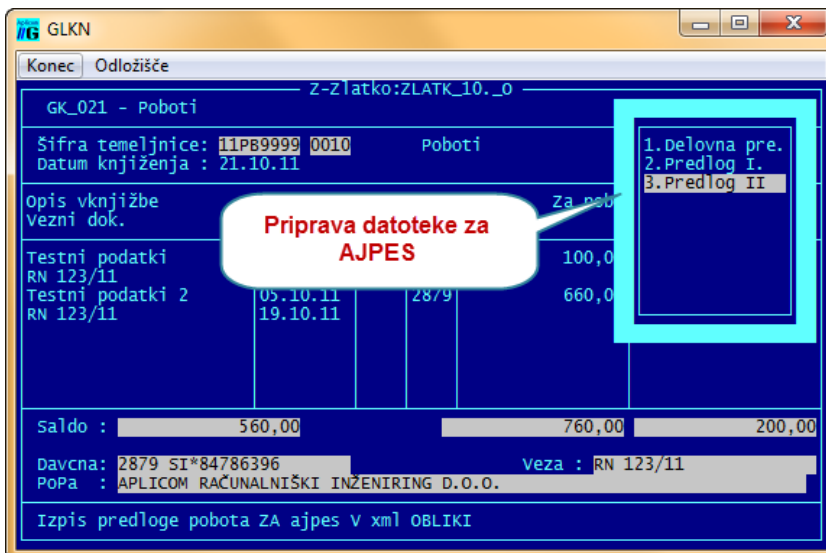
GLKN

Konec Odložišče

Z-Zlatko:ZLATK_10._O

GK_021 - Poboti

Šifra temeljnice: 11PB9999 0010 Poboti
Datum knjiženja : 21.10.11

1.Delovna pre.
2.Predlog I.
3.Predlog II

Opis vknjižbe
Vezni dok.

Za pob

Priprava datoteke za AJPES

Testni podatki
RN 123/11
Testni podatki 2 05.10.11 2879
RN 123/11 19.10.11

100,0
660,0

Saldo : 560,00 760,00 200,00

Davcna: 2879 SI*84786396 Veza : RN 123/11
PoPa : APLICOM RAČUNALNIŠKI INŽENIRING D.O.O.

Izpis predloge pobota ZA ajpes V xml OBLIKI